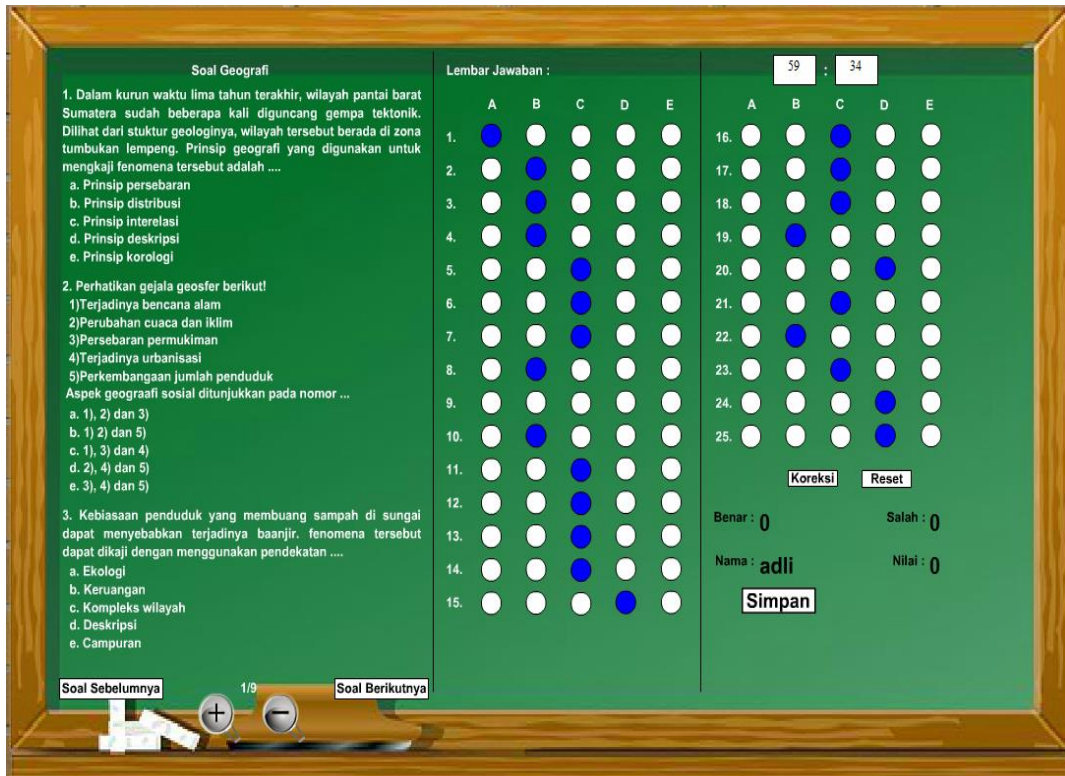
Soal Geografi

1. Dalam kurun waktu lima tahun terakhir, wilayah pantai barat Sumatera sudah beberapa kali diguncang gempa tektonik. Dilihat dari stuktur geologinya, wilayah tersebut berada di zona tumbukan lempeng. Prinsip geografi yang digunakan untuk mengkaji fenomena tersebut adalah ....
a. Prinsip persebaran
b. Prinsip distribusi
c. Prinsip interelasi
d. Prinsip deskripsi
e. Prinsip korologi

2. Perhatikan gejala geosfer berikut!
1)Terjadinya bencana alam
2)Perubahan cuaca dan iklim
3)Persebaran permukiman
4)Terjadinya urbanisasi
5)Perkembangaan jumlah penduduk
Aspek geograafi sosial ditunjukkan pada nomor ...
a. 1), 2) dan 3)
b. 1) 2) dan 5)
c. 1), 3) dan 4)
d. 2), 4) dan 5)
e. 3), 4) dan 5)

3. Kebiasaan penduduk yang membuang sampah di sungai dapat menyebabkan terjadinya baanjir. fenomena tersebut dapat dikaji dengan menggunakan pendekatan ....
a. Ekologi
b. Keruangan
c. Kompleks wilayah
d. Deskripsi
e. Campuran

Soal Sebelumnya 1/9 Soal Berikutnya

Lembar Jawaban :

59 : 34

A B C D E
1.
2.
3.
4.
5.
6.
7.
8.
9.
10.
11.
12.
13.
14.
15.

A B C D E
16.
17.
18.
19.
20.
21.
22.
23.
24.
25.

Koreksi Reset

Benar : 0 Salah : 0

Nama : adli Nilai : 0

Simpan